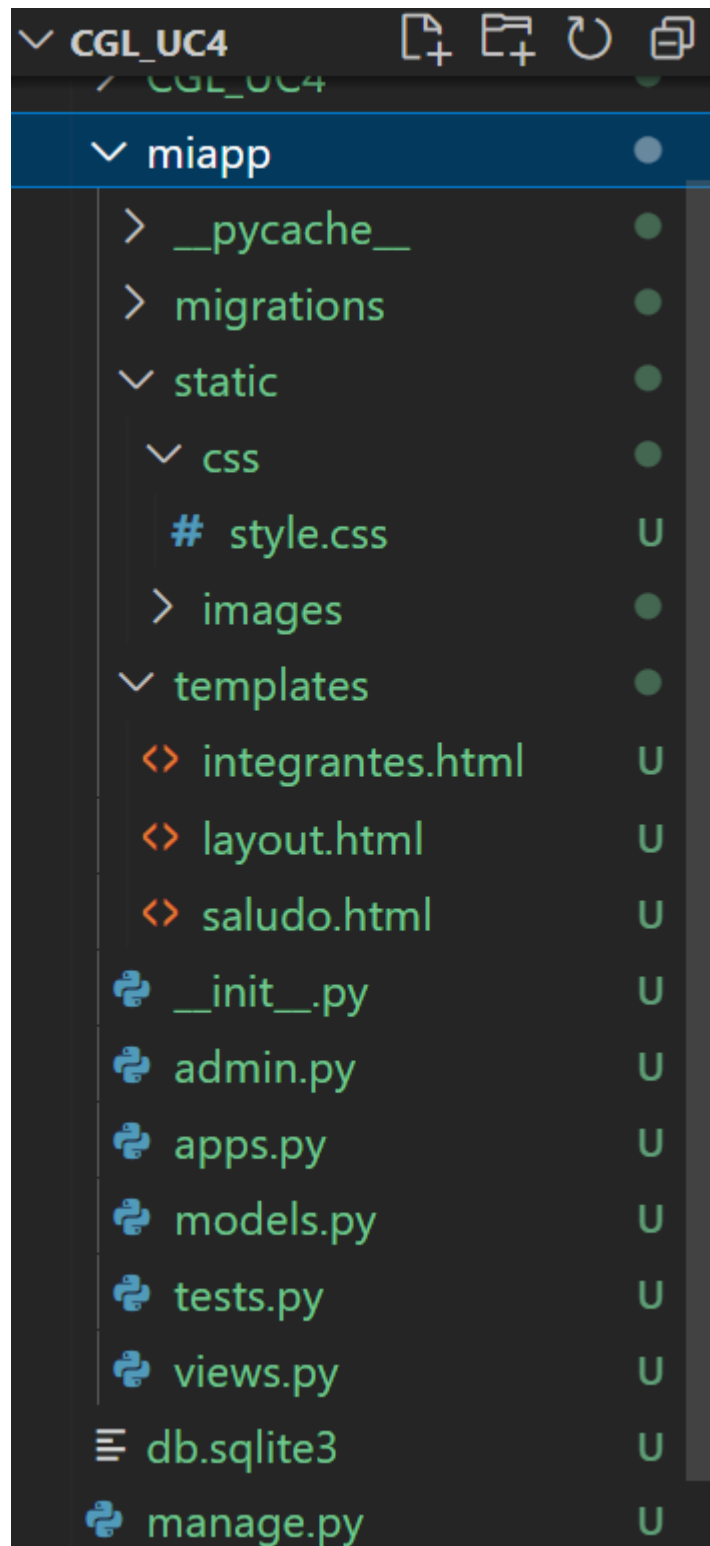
CGL_UC4
CGL_UC4
miapp
__pycache__
migrations
static
css
# style.css U
images
templates
integrantes.html U
layout.html U
saludo.html U
__init__.py U
admin.py U
apps.py U
models.py U
tests.py U
views.py U
db.sqlite3 U
manage.py U